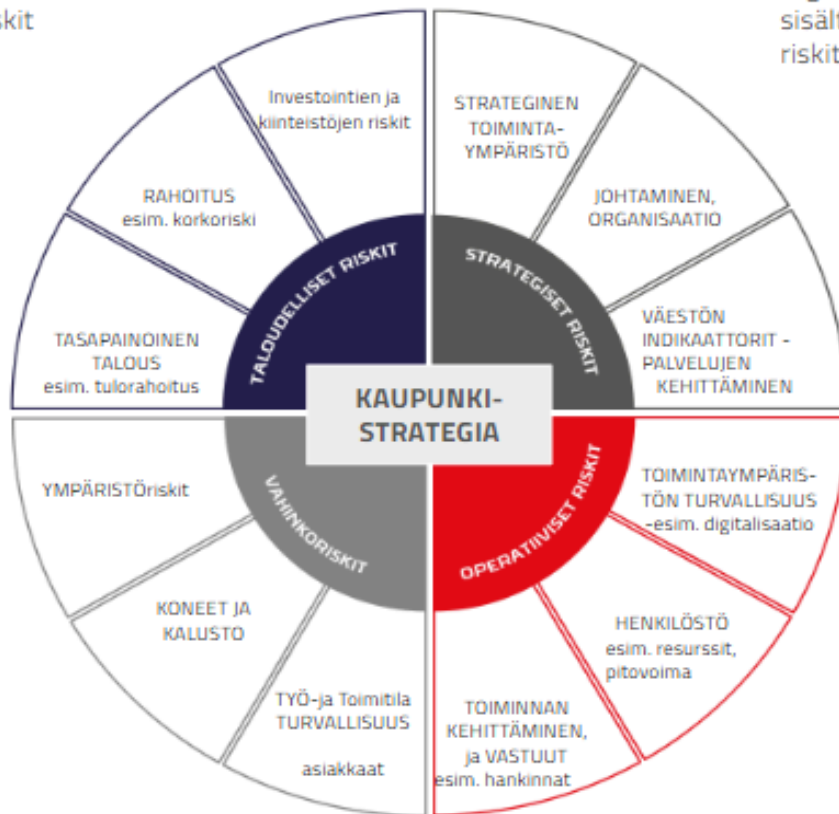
skit

sisält
riskit

Investointien ja kiinteistöjen riskit

RAHOITUS
esim. korkoriski

TASAPAINOINEN TALOUS
esim. tulorahoitus

TALOUDELLISET RISKIT

STRATEGINEN TOIMINTA-YMPÄRISTÖ

JOHTAMINEN, ORGANISAATIO

VÄESTÖN INDIKAATTORIT - PALVELUJEN KEHITTÄMINEN

STRATEGISET RISKIT

KAUPUNKI-STRATEGIA

YMPÄRISTÖriskit

KONEET JA KALUSTO

TYÖ-ja Toimitila TURVALLISUUS

asiakkaat

VAHINKORISKIT

TOIMINTAYMPÄRIS-TÖN TURVALLISUUS -esim. digitalisaatio

HENKILÖSTÖ
esim. resurssit, pitovoima

TOIMINNAN KEHITTÄMINEN, ja VASTUUT
esim. hankinnat

OPERATIIVISET RISKIT